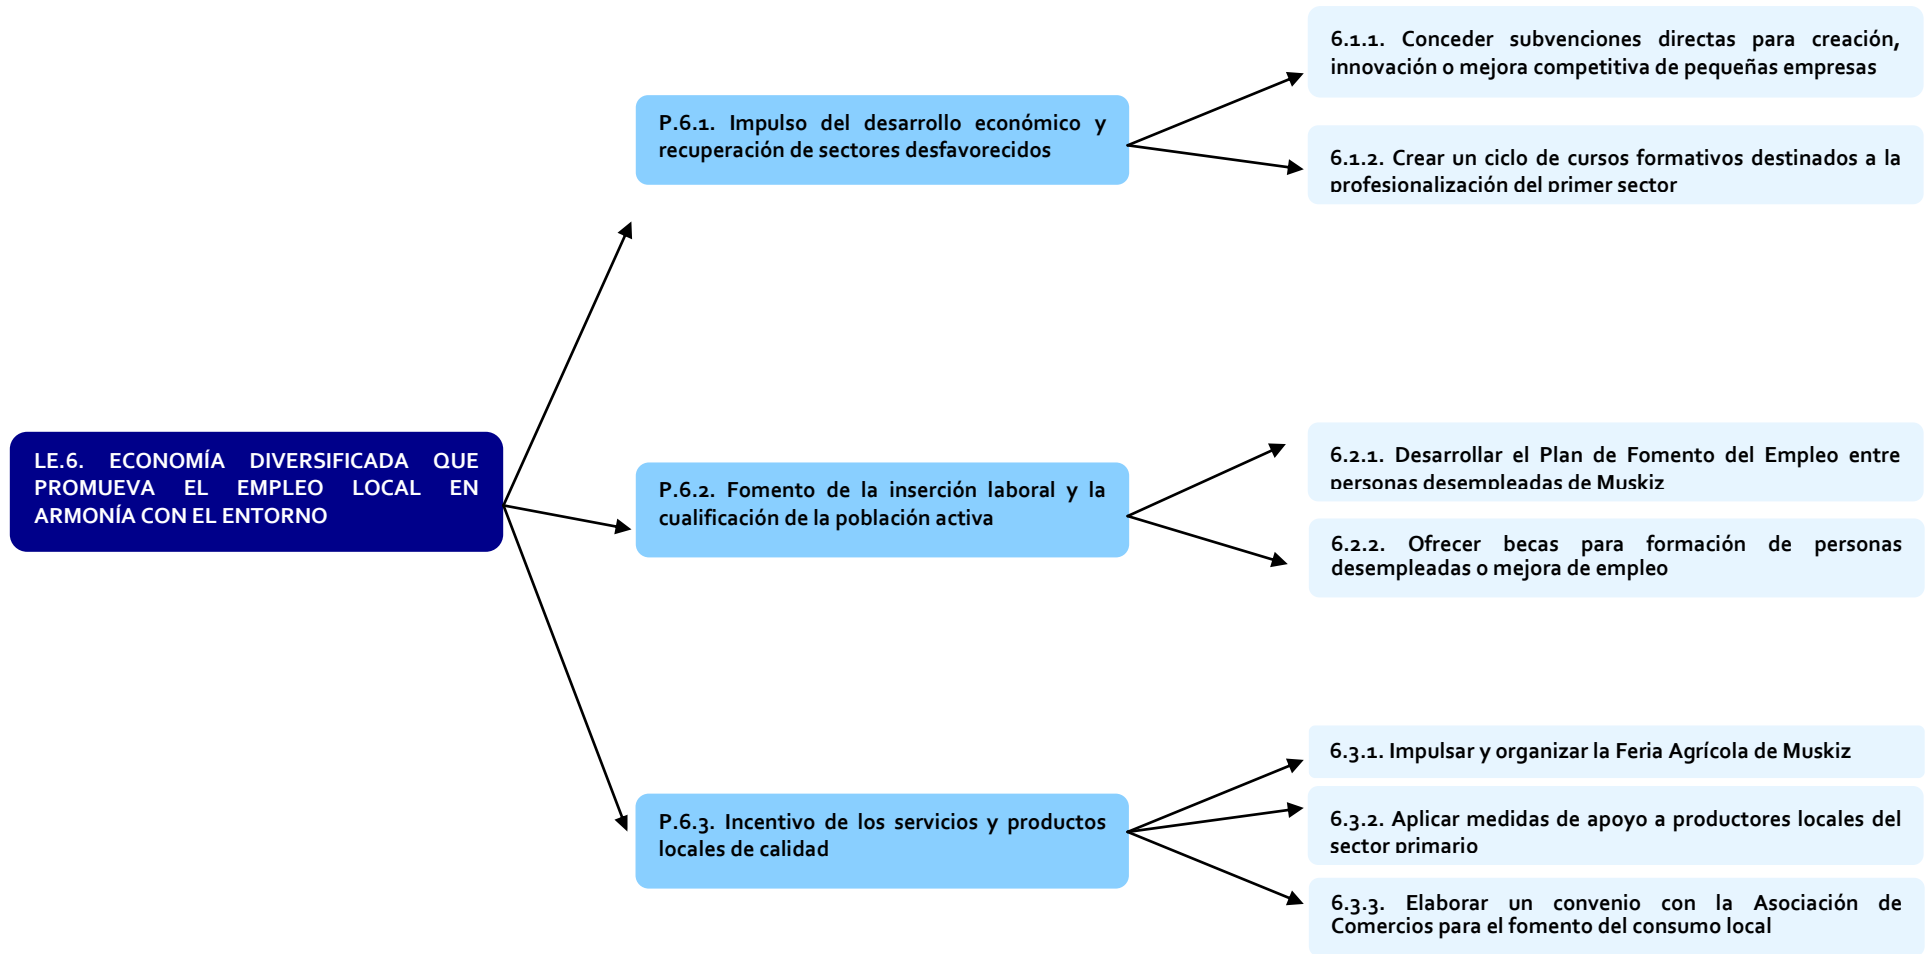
LE.6. ECONOMÍA DIVERSIFICADA QUE PROMUEVA EL EMPLEO LOCAL EN ARMONÍA CON EL ENTORNO

P.6.1. Impulso del desarrollo económico y recuperación de sectores desfavorecidos

6.1.1. Conceder subvenciones directas para creación, innovación o mejora competitiva de pequeñas empresas

6.1.2. Crear un ciclo de cursos formativos destinados a la profesionalización del primer sector

P.6.2. Fomento de la inserción laboral y la cualificación de la población activa

6.2.1. Desarrollar el Plan de Fomento del Empleo entre personas desempleadas de Muskiz

6.2.2. Ofrecer becas para formación de personas desempleadas o mejora de empleo

P.6.3. Incentivo de los servicios y productos locales de calidad

6.3.1. Impulsar y organizar la Feria Agrícola de Muskiz

6.3.2. Aplicar medidas de apoyo a productores locales del sector primario

6.3.3. Elaborar un convenio con la Asociación de Comercios para el fomento del consumo local